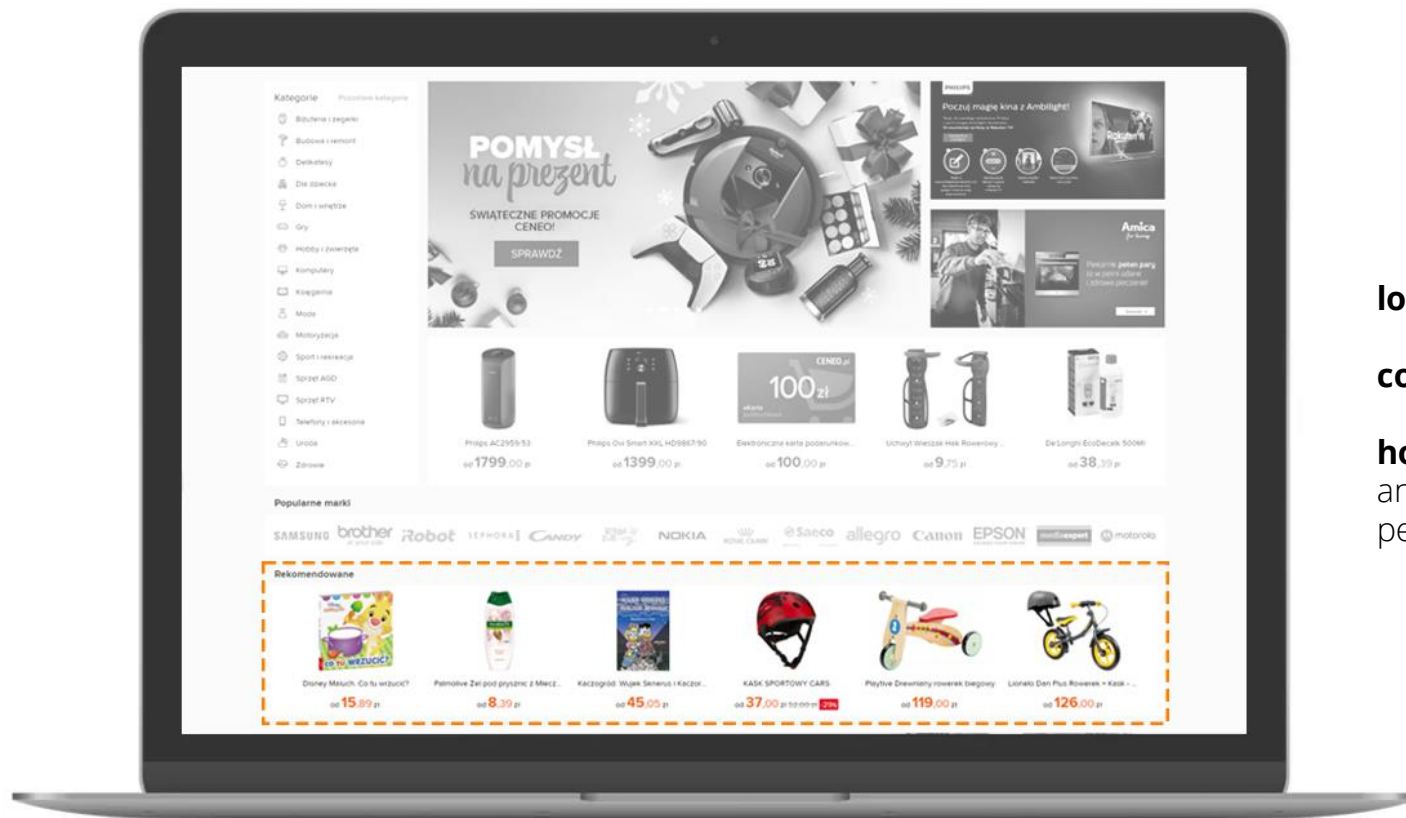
Kategorie Pozostałe kategorie
Biżuteria i zegarki
Budowa i remont
Delikatesy
Dla dziecka
Dom i wnętrze
Gry
Hobby i zwierzęta
Komputery
Księgarnia
Moda
Motoryzacja
Sport i rekreacja
Sprzęt AGD
Sprzęt RTV
Telefony i akcesoria
Uroda
Zdrowie

POMYSŁ na prezent
ŚWIĄTECZNE PROMOCJE CENEO!
SPRAWDŹ

PHILIPS
Poczuj magię kina z Ambilight!

Amica
Piekarnik peten pary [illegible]

Philips AC2959/53
od 1799,00 zł
Philips Ovi Smart XXL HD9867/90
od 1399,00 zł
CENEO.pl 100 zł
Elektroniczna karta podarunkow...
od 100,00 zł
Uchwyt Wieszak Hak Rowerowy...
od 9,75 zł
De'Longhi EcoDecalk 500Ml
od 38,39 zł

Popularne marki
SAMSUNG brother Robot SEPHORA CANDY NOKIA Saeco allegro Canon EPSON mediaexpert motorola

Rekomendowane
Disney Maluch. Co tu wrzucić?
od 15,89 zł
Palmolive Żel pod prysznic z Mlecz...
od 8,39 zł
Kaczogród. Wujek Sknerus i Kaczor...
od 45,05 zł
KASK SPORTOWY CARS
od 37,00 zł 52,00 zł -29%
Playtive Drewniany rowerek biegowy
od 119,00 zł
Lionelo Dan Plus Rowerek + Kask -...
od 126,00 zł

lo
co
ho
an
pe